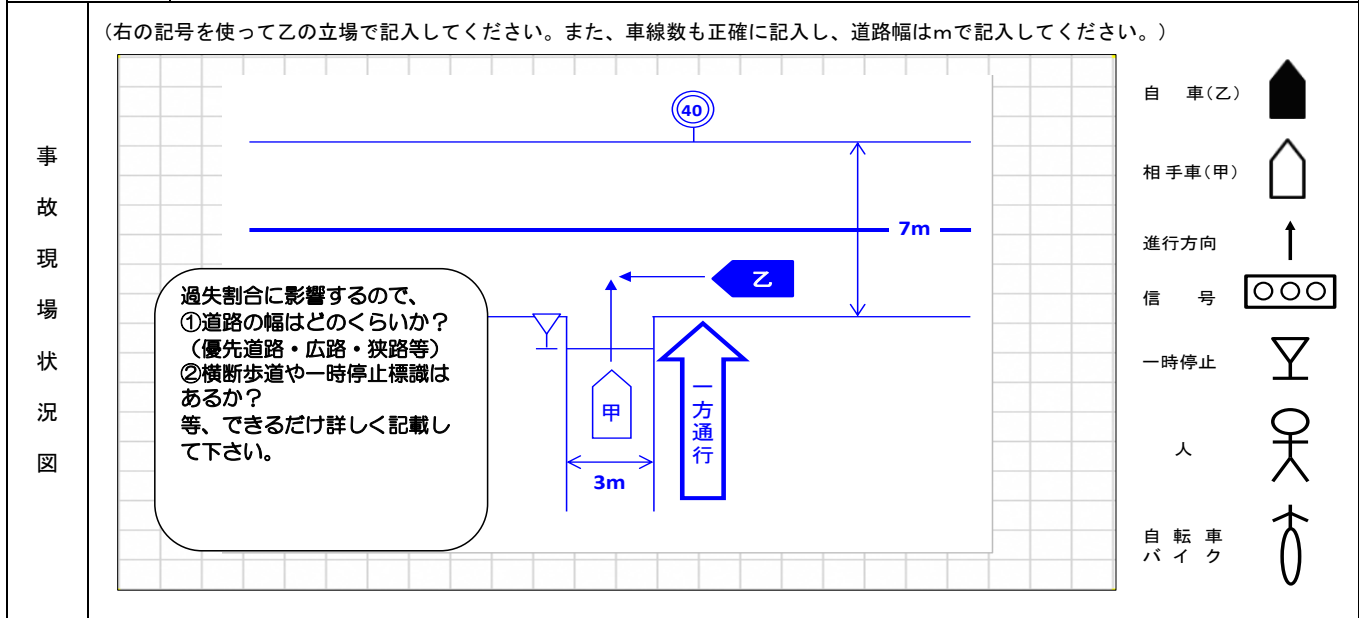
事故現場状況図

（右の記号を使って乙の立場で記入してください。また、車線数も正確に記入し、道路幅はmで記入してください。）

40

7m

乙

過失割合に影響するので、
①道路の幅はどのくらいか？
（優先道路・広路・狭路等）
②横断歩道や一時停止標識はあるか？
等、できるだけ詳しく記載して下さい。

甲

一方通行

3m

自　車(乙)

相手車(甲)

進行方向

信　号

一時停止

人

自転車
バイク